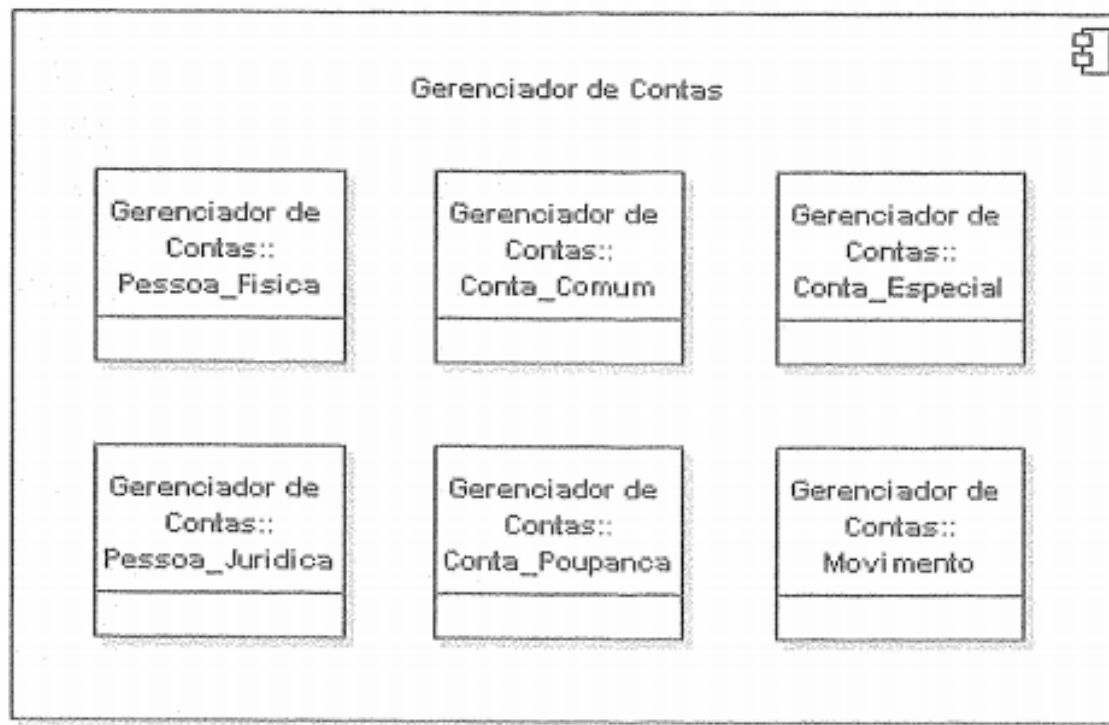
Gerenciador de Contas

Gerenciador de Contas:: Pessoa_Fisica

Gerenciador de Contas:: Conta_Comum

Gerenciador de Contas:: Conta_Especial

Gerenciador de Contas:: Pessoa_Juridica

Gerenciador de Contas:: Conta_Poupanca

Gerenciador de Contas:: Movimento